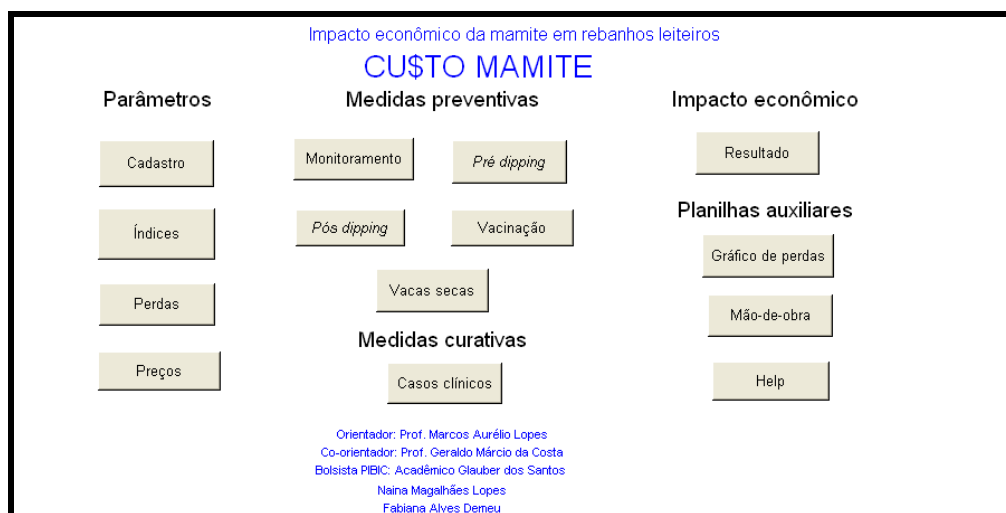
Impacto econômico da mamite em rebanhos leiteiros

CU$TO MAMITE

Parâmetros

Cadastro

Índices

Perdas

Preços

Medidas preventivas

Monitoramento

*Pré dipping*

*Pós dipping*

Vacinação

Vacas secas

Medidas curativas

Casos clínicos

Impacto econômico

Resultado

Planilhas auxiliares

Gráfico de perdas

Mão-de-obra

Help

Orientador: Prof. Marcos Aurélio Lopes
Co-orientador: Prof. Geraldo Márcio da Costa
Bolsista PIBIC: Acadêmico Glauber dos Santos
Naina Magalhães Lopes
Fabiana Alves Demeu